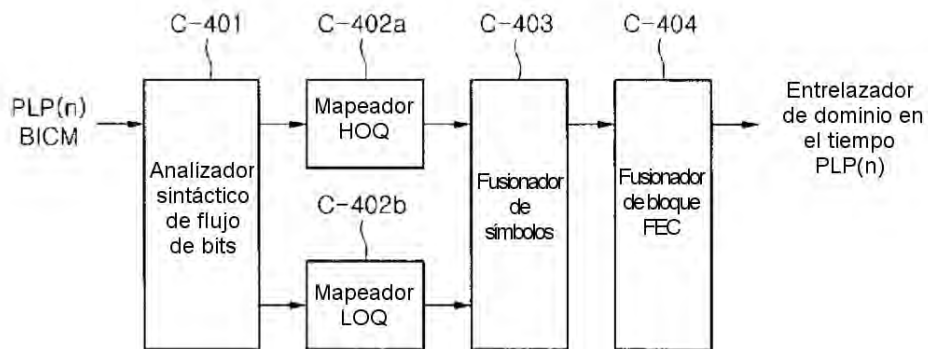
C-401

C-402a

C-403

C-404

PLP(n)
BICM

Analizador sintáctico de flujo de bits

Mapeador HOQ

C-402b

Mapeador LOQ

Fusionador de símbolos

Fusionador de bloque FEC

Entrelazador de dominio en el tiempo PLP(n)